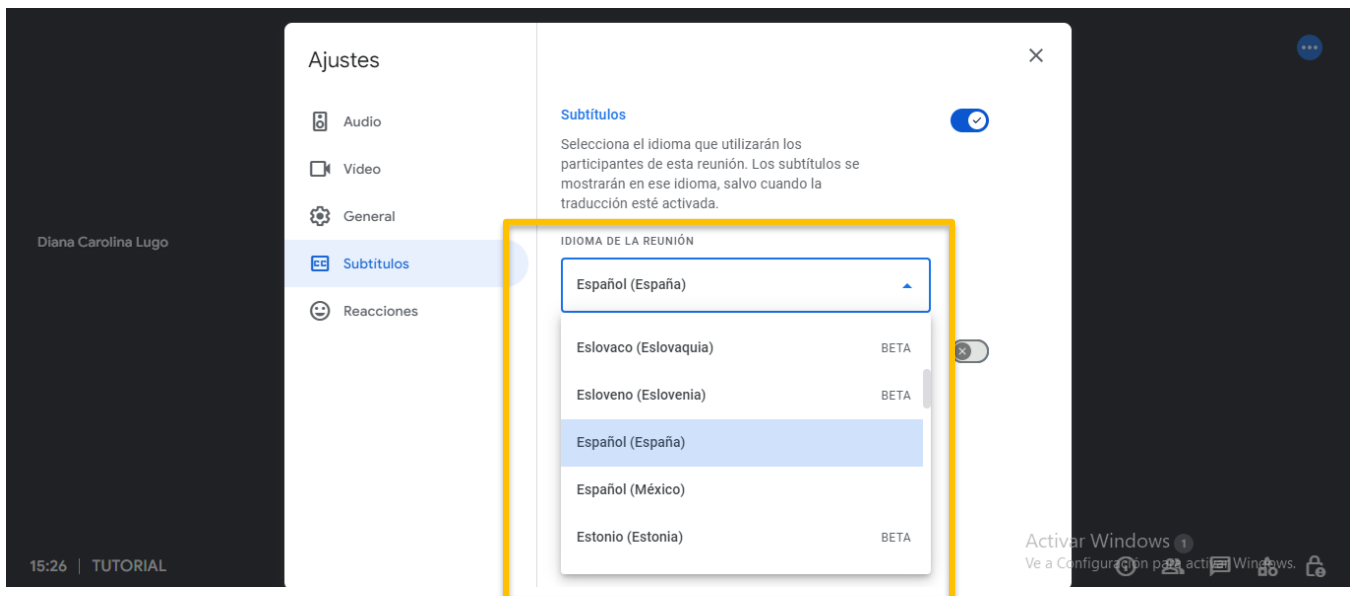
Ajustes

Audio

Video

General

Subtitulos

Reacciones

Diana Carolina Lugo

Subtítulos

Selecciona el idioma que utilizarán los participantes de esta reunión. Los subtítulos se mostrarán en ese idioma, salvo cuando la traducción esté activada.

IDIOMA DE LA REUNIÓN

Español (España)

Eslovaco (Eslovaquia) BETA

Esloveno (Eslovenia) BETA

Español (España)

Español (México)

Estonio (Estonia) BETA

15:26 | TUTORIAL

Activar Windows
Ve a Configuración para activar Windows.